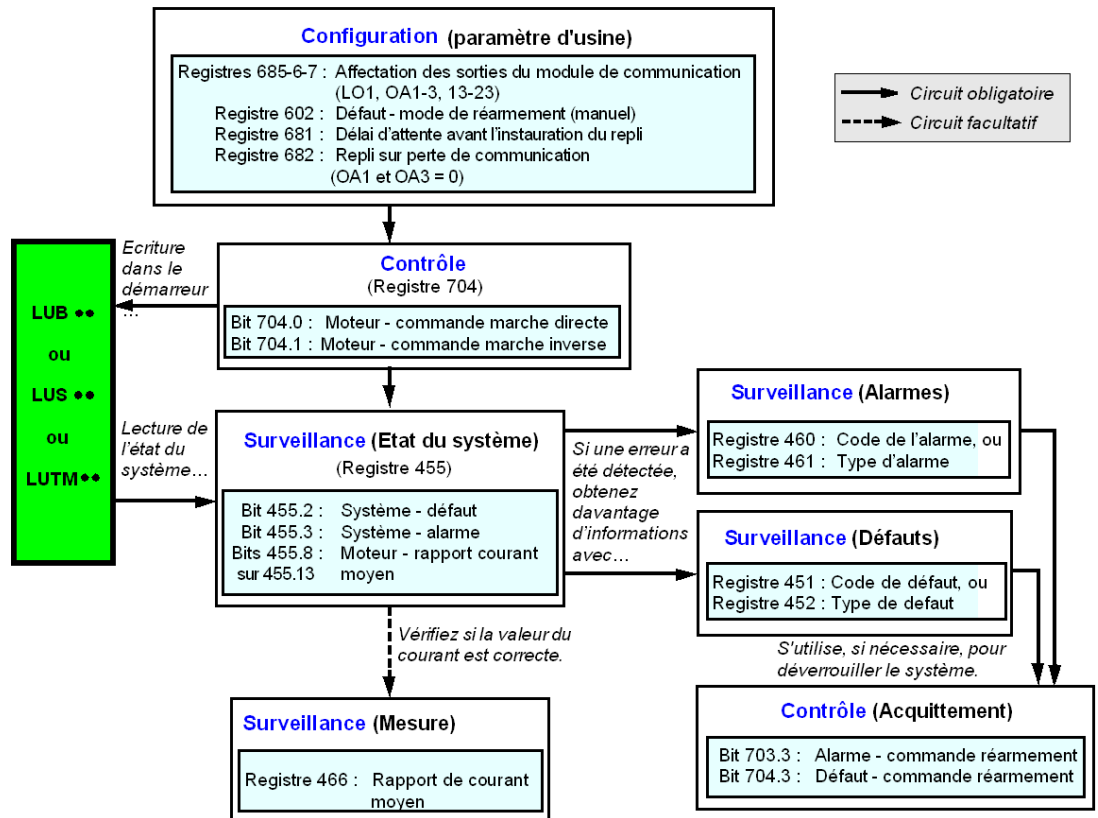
Configuration (paramètre d'usine)

Registres 685-6-7 : Affectation des sorties du module de communication (LO1, OA1-3, 13-23)
Registre 602 : Défaut - mode de réarmement (manuel)
Registre 681 : Délai d'attente avant l'instauration du repli
Registre 682 : Repli sur perte de communication (OA1 et OA3 = 0)

Circuit obligatoire
Circuit facultatif

LUB ••
ou
LUS ••
ou
LUTM••

Ecriture dans le démarreur ...

Contrôle
(Registre 704)
Bit 704.0 : Moteur - commande marche directe
Bit 704.1 : Moteur - commande marche inverse

Lecture de l'état du système...

Surveillance (Etat du système)
(Registre 455)
Bit 455.2 : Système - défaut
Bit 455.3 : Système - alarme
Bits 455.8 sur 455.13 : Moteur - rapport courant moyen

Si une erreur a été détectée, obtenez davantage d'informations avec...

Surveillance (Alarmes)
Registre 460 : Code de l'alarme, ou
Registre 461 : Type d'alarme

Surveillance (Défauts)
Registre 451 : Code de défaut, ou
Registre 452 : Type de defaut

S'utilise, si nécessaire, pour déverrouiller le système.

Vérifiez si la valeur du courant est correcte.

Surveillance (Mesure)
Registre 466 : Rapport de courant moyen

Contrôle (Acquittement)
Bit 703.3 : Alarme - commande réarmement
Bit 704.3 : Défaut - commande réarmement